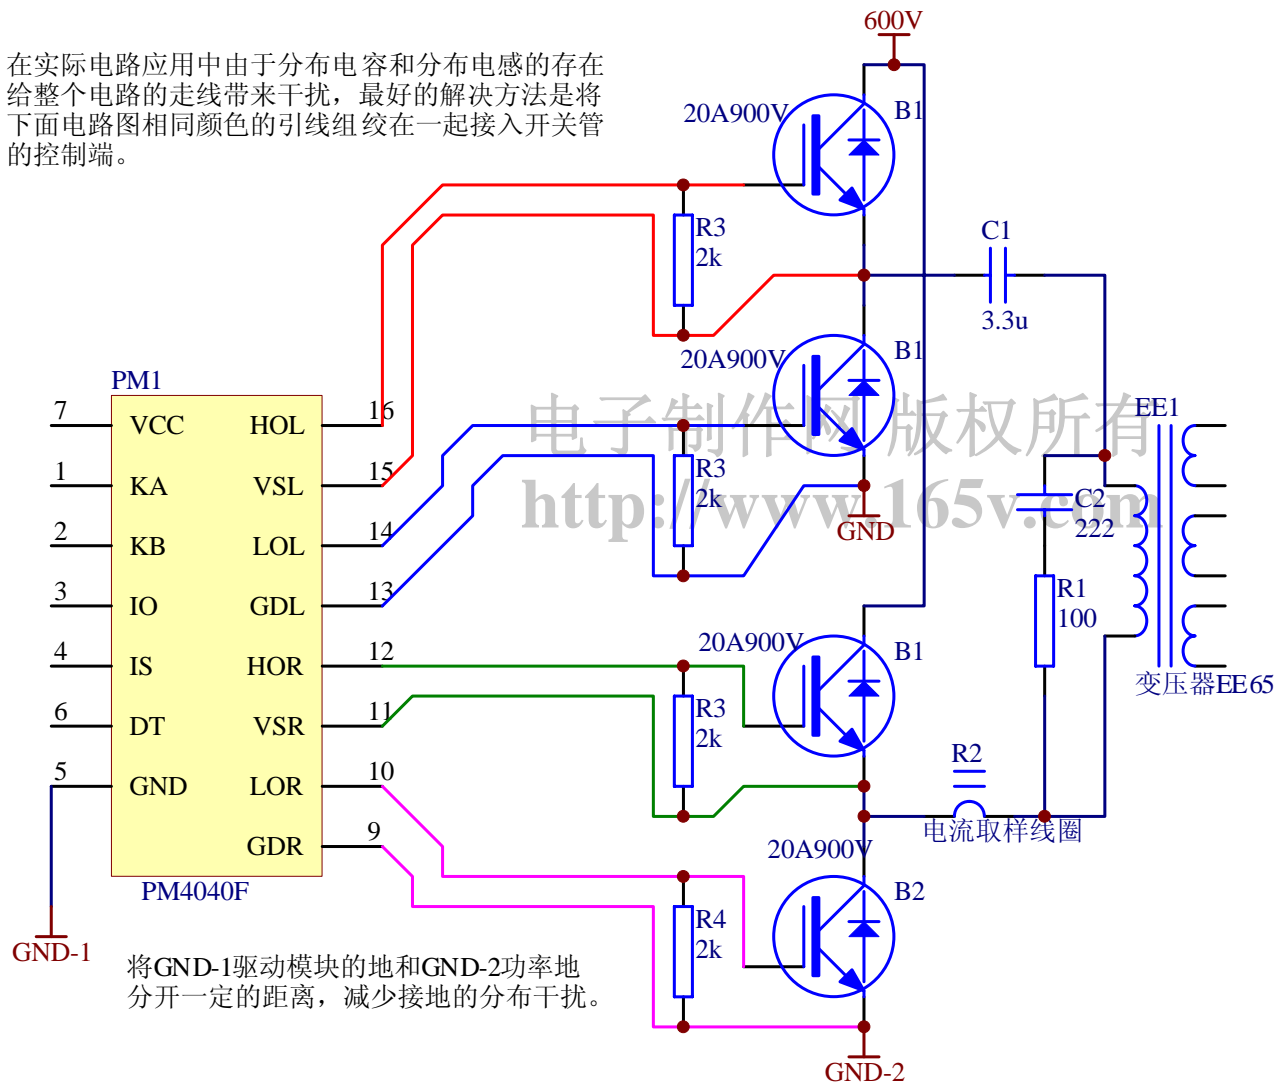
在实际电路应用中由于分布电容和分布电感的存在给整个电路的走线带来干扰，最好的解决方法是将下面电路图相同颜色的引线组绞在一起接入开关管的控制端。

600V

20A900V B1

R3
2k

C1
3.3u

20A900V B1

PM1

电子制作网 版权所有
http://www.165v.com

| | | | |
|---|---|---|---|
| 7 | VCC | HOL | 16 |
| 1 | KA | VSL | 15 |
| 2 | KB | LOL | 14 |
| 3 | IO | GDL | 13 |
| 4 | IS | HOR | 12 |
| 6 | DT | VSR | 11 |
| 5 | GND | LOR | 10 |
| | | GDR | 9 |

PM4040F

R3
2k

GND

EE1

C2
222

R1
100

变压器EE65

20A900V B1

R3
2k

R2

电流取样线圈

20A900V

B2

R4
2k

GND-1

将GND-1驱动模块的地和GND-2功率地分开一定的距离，减少接地的分布干扰。

GND-2